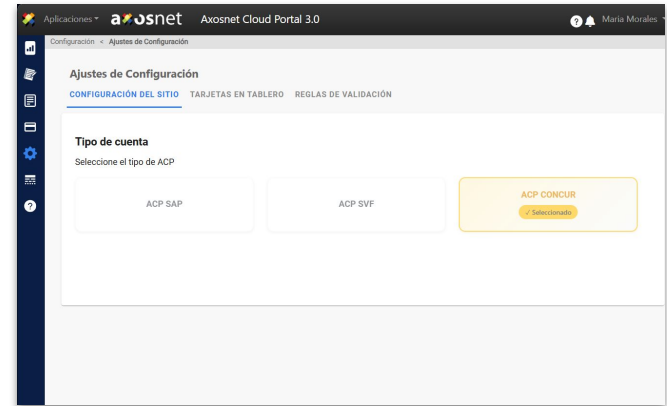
Aplicaciones axosnet Axosnet Cloud Portal 3.0 Maria Morales

Configuración « Ajustes de Configuración

Ajustes de Configuración

CONFIGURACIÓN DEL SITIO TARJETAS EN TABLERO REGLAS DE VALIDACIÓN

Tipo de cuenta

Seleccione el tipo de ACP

ACP SAP

ACP SVF

ACP CONCUR

✓ Seleccionado